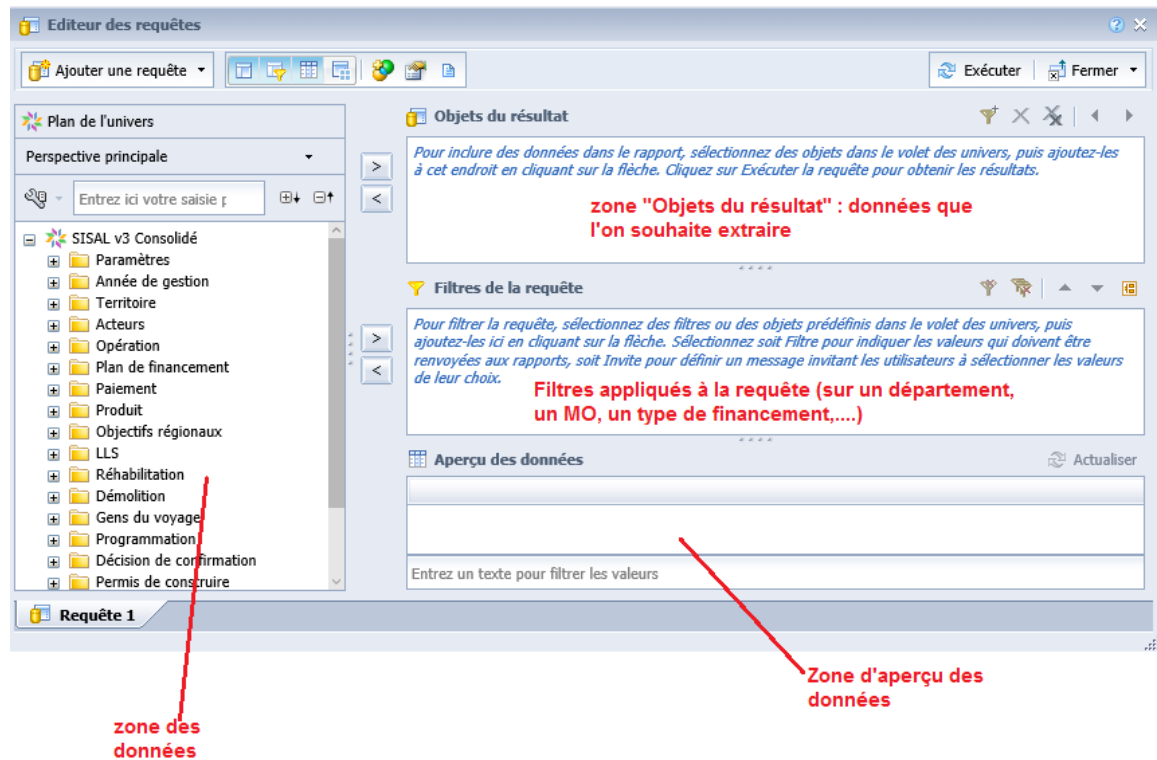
Editeur des requêtes

Ajouter une requête

Exécuter

Fermer

Plan de l'univers

Perspective principale

Entrez ici votre saisie p

SISAL v3 Consolidé

Paramètres

Année de gestion

Territoire

Acteurs

Opération

Plan de financement

Paiement

Produit

Objectifs régionaux

LLS

Réhabilitation

Démolition

Gens du voyage

Programmation

Décision de confirmation

Permis de construire

Objets du résultat

Pour inclure des données dans le rapport, sélectionnez des objets dans le volet des univers, puis ajoutez-les à cet endroit en cliquant sur la flèche. Cliquez sur Exécuter la requête pour obtenir les résultats.

zone "Objets du résultat" : données que l'on souhaite extraire

Filtres de la requête

Pour filtrer la requête, sélectionnez des filtres ou des objets prédéfinis dans le volet des univers, puis ajoutez-les ici en cliquant sur la flèche. Sélectionnez soit Filtre pour indiquer les valeurs qui doivent être renvoyées aux rapports, soit Invite pour définir un message invitant les utilisateurs à sélectionner les valeurs de leur choix.

Filtres appliqués à la requête (sur un département, un MO, un type de financement,....)

Aperçu des données

Actualiser

Entrez un texte pour filtrer les valeurs

Requête 1

Zone d'aperçu des données

zone des données